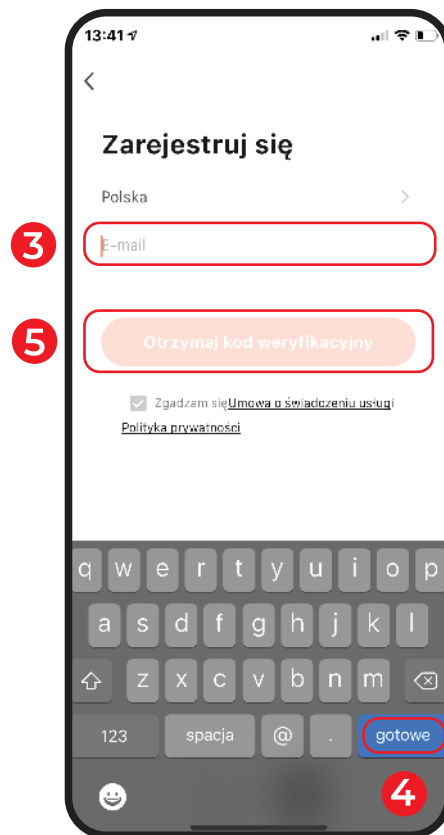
13:41

<

Zarejestruj się

Polska >

3

E-mail

5

Otrzymaj kod weryfikacyjny

Zgadzam się Umowa o świadczeniu usługi

Polityka prywatności

q w e r t y u i o p

a s d f g h j k l

z x c v b n m

123 spacja @ . gotowe

4